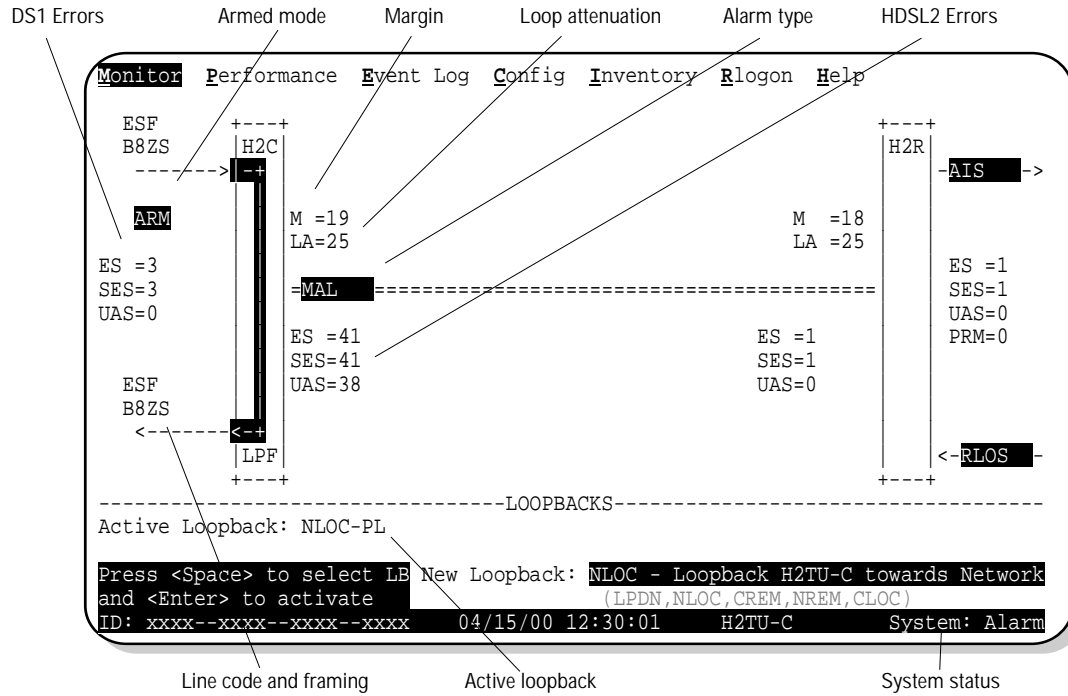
DS1 Errors Armed mode Margin Loop attenuation Alarm type HDSL2 Errors

Monitor Performance Event Log Config Inventory Rlogon Help

ESF
B8ZS
------->

H2C

ARM

M =19
LA=25

H2R

-AIS ->

M =18
LA =25

ES =3
SES=3
UAS=0

=MAL ==========================================

ES =1
SES=1
UAS=0
PRM=0

ES =41
SES=41
UAS=38

ES =1
SES=1
UAS=0

ESF
B8ZS
<-------

LPF

<-RLOS -

--------------------------------LOOPBACKS--------------------------------

Active Loopback: NLOC-PL

Press <Space> to select LB New Loopback: NLOC - Loopback H2TU-C towards Network
and <Enter> to activate (LPDN,NLOC,CREM,NREM,CLOC)
ID: xxxx--xxxx--xxxx--xxxx 04/15/00 12:30:01 H2TU-C System: Alarm

Line code and framing Active loopback System status